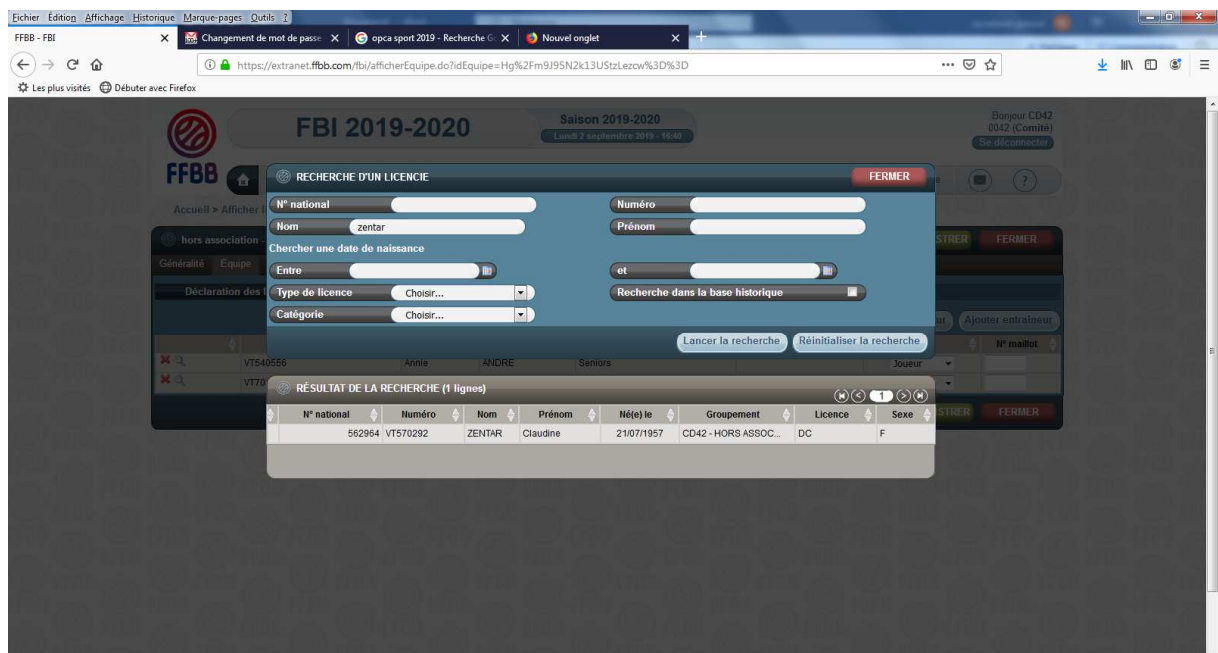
Fichier Édition Affichage Historique Marque-pages Outils ?

FFBB - FBI
Changement de mot de passe
opca sport 2019 - Recherche G
Nouvel onglet

https://extranet.ffbb.com/fbi/afficherEquipe.do?idEquipe=Hg%2Fm9J95N2k13UStzLezcw%3D%3D

Les plus visités Débuter avec Firefox

FBI 2019-2020

Saison 2019-2020
Lundi 2 septembre 2019 - 16:40

Bonjour CD42
0042 (Comité)
Se déconnecter

FFBB

Accueil > Afficher l

hors association -

Généralité Equipe

Déclaration des l

VT540556 Annie ANDRE Seniors Joueur
VT70

STRER FERMER
Ajouter entraîneur
N° maillot

RECHERCHE D'UN LICENCIE
FERMER

N° national
Numéro
Nom zentar
Prénom
Chercher une date de naissance
Entre
et
Type de licence Choisir...
Recherche dans la base historique
Catégorie Choisir...

Lancer la recherche
Réinitialiser la recherche

RÉSULTAT DE LA RECHERCHE (1 lignes)
1

| N° national | Numéro | Nom | Prénom | Né(e) le | Groupement | Licence | Sexe |
|---|---|---|---|---|---|---|---|
| 562964 | VT570292 | ZENTAR | Claudine | 21/07/1957 | CD42 - HORS ASSOC... | DC | F |